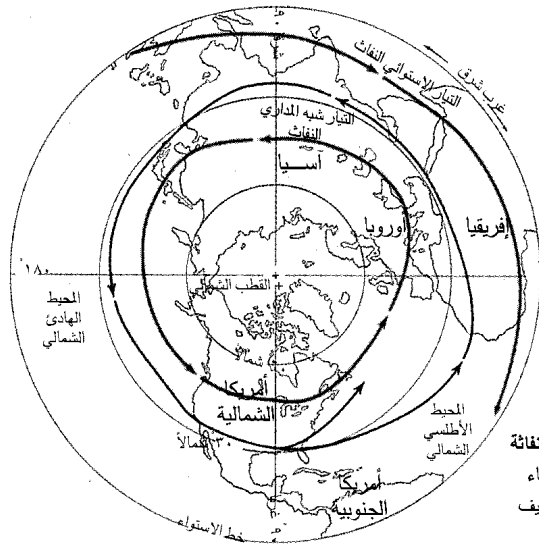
غرب شرق
التيار الإستوائي النفاث
التيار شبه المداري النفاث
آسيا
أوروبا
إفريقيا
١٨٠
القطب الشمالي
المحيط الهادئ الشمالي
شمالاً
أمريكا الشمالية
المحيط الأطلسي الشمالي
٣٠ شمالاً
أمريكا الجنوبية
خط الاستواء
نفاثة
اء
يف